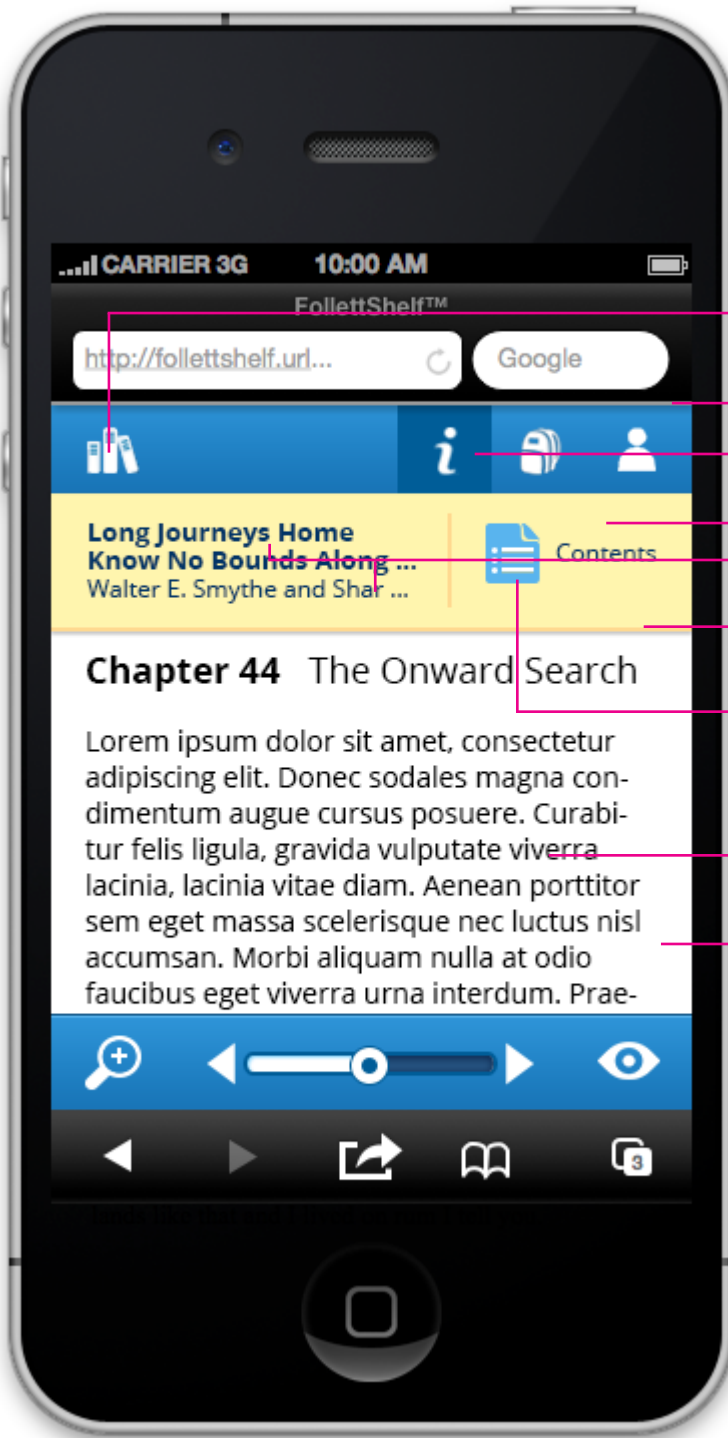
CARRIER 3G 10:00 AM

FollettShelf™

http://follettshelf.url...

Google

Long Journeys Home Know No Bounds Along ...
Walter E. Smythe and Shar ...

Contents

Chapter 44 The Onward Search

Lorem ipsum dolor sit amet, consectetur adipiscing elit. Donec sodales magna condimentum augue cursus posuere. Curabitur felis ligula, gravida vulputate viverra lacinia, lacinia vitae diam. Aenean porttitor sem eget massa scelerisque nec luctus nisl accumsan. Morbi aliquam nulla at odio faucibus eget viverra urna interdum. Prae-

3